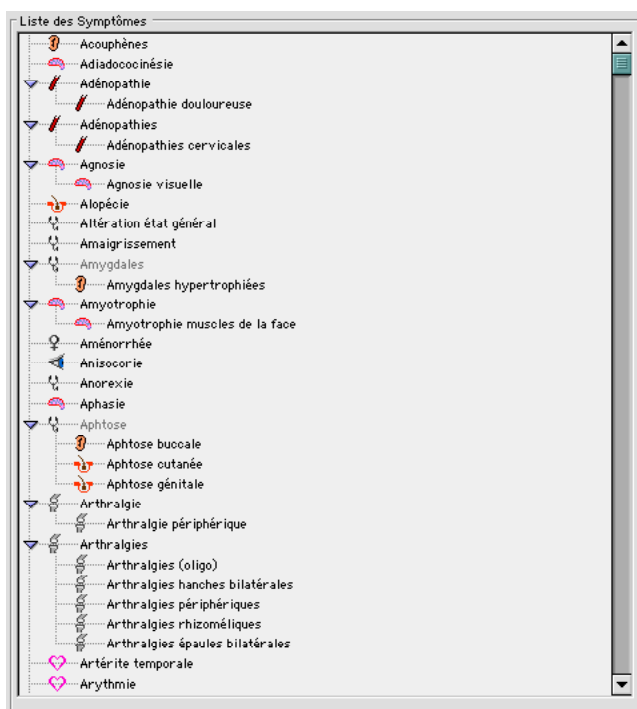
Liste des Symptômes

Acouphènes
Adiadococinésie
Adénopathie
Adénopathie douloureuse
Adénopathies
Adénopathies cervicales
Agnosie
Agnosie visuelle
Alopécie
Altération état général
Amaigrissement
Amygdales
Amygdales hypertrophiées
Amyotrophie
Amyotrophie muscles de la face
Aménorrhée
Anisocorie
Anorexie
Aphasie
Aphtose
Aphtose buccale
Aphtose cutanée
Aphtose génitale
Arthralgie
Arthralgie périphérique
Arthralgies
Arthralgies (oligo)
Arthralgies hanches bilatérales
Arthralgies périphériques
Arthralgies rhizoméliques
Arthralgies épaules bilatérales
Artérite temporale
Arythmie